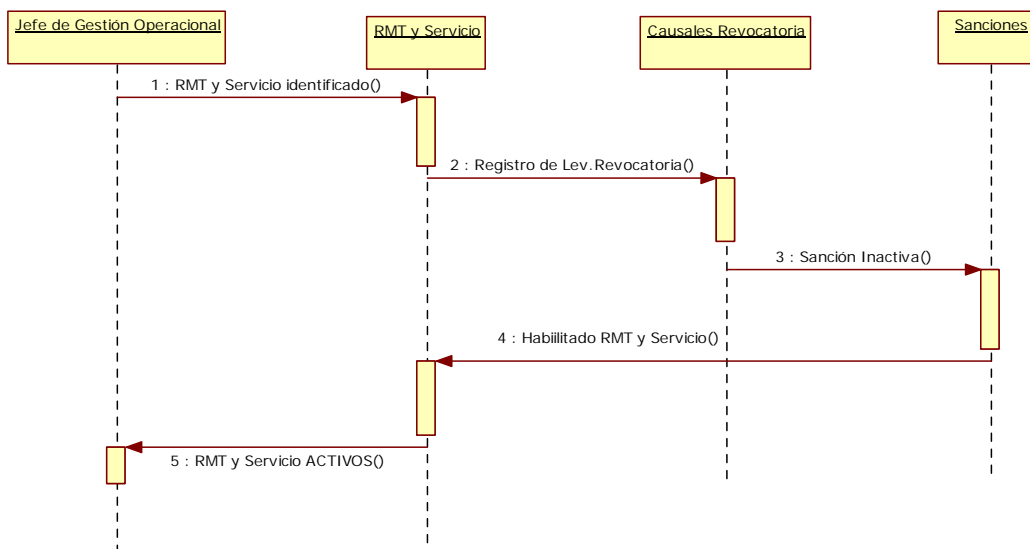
Jefe de Gestión Operacional

RMT y Servicio

Causales Revocatoria

Sanciones

1 : RMT y Servicio identificado()

2 : Registro de Lev.Revocatoria()

3 : Sanción Inactiva()

4 : Habilitado RMT y Servicio()

5 : RMT y Servicio ACTIVOS()